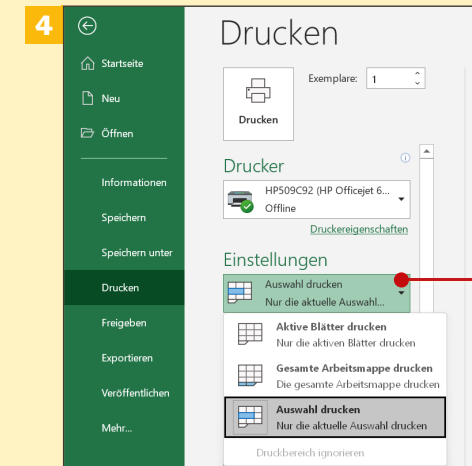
4

Startseite

Neu

Öffnen

Informationen

Speichern

Speichern unter

Drucken

Freigeben

Exportieren

Veröffentlichen

Mehr...

Drucken

Drucken

Exemplare: 1

Drucker

HP509C92 (HP Officejet 6...
Offline

Druckereigenschaften

Einstellungen

Auswahl drucken
Nur die aktuelle Auswahl...

Aktive Blätter drucken
Nur die aktiven Blätter drucken

Gesamte Arbeitsmappe drucken
Die gesamte Arbeitsmappe drucken

Auswahl drucken
Nur die aktuelle Auswahl drucken

Druckbereich ignorieren